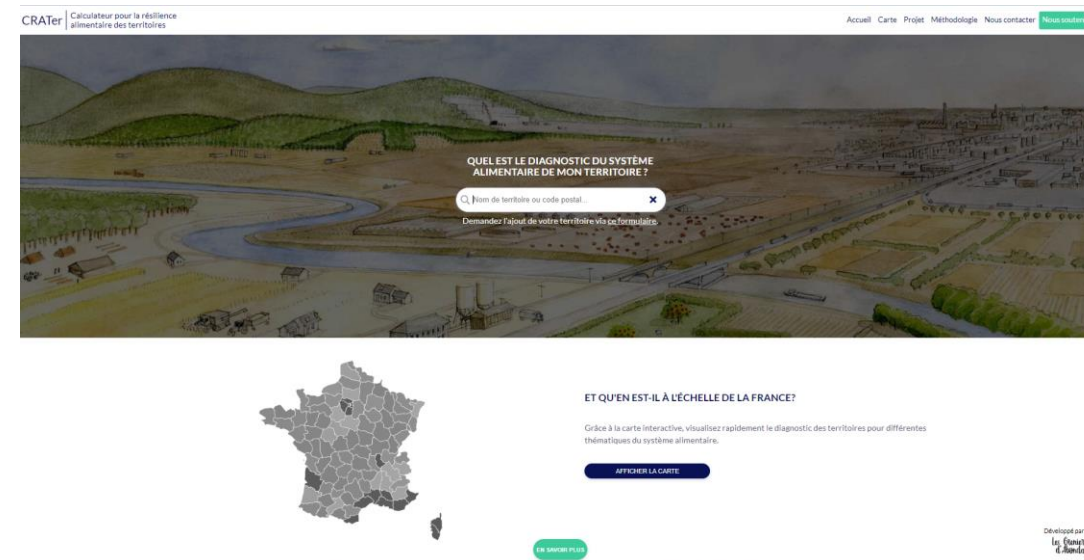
CRATer Calculateur pour la résilience alimentaire des territoires

Accueil Carte Projet Méthodologie Nous contacter Nous souten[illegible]

QUEL EST LE DIAGNOSTIC DU SYSTÈME ALIMENTAIRE DE MON TERRITOIRE ?

Nom de territoire ou code postal...

Demandez l'ajout de votre territoire via ce formulaire.

ET QU'EN EST-IL À L'ÉCHELLE DE LA FRANCE?

Grâce à la carte interactive, visualisez rapidement le diagnostic des territoires pour différentes thématiques du système alimentaire.

AFFICHER LA CARTE

EN SAVOIR PLUS

Développé par
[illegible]